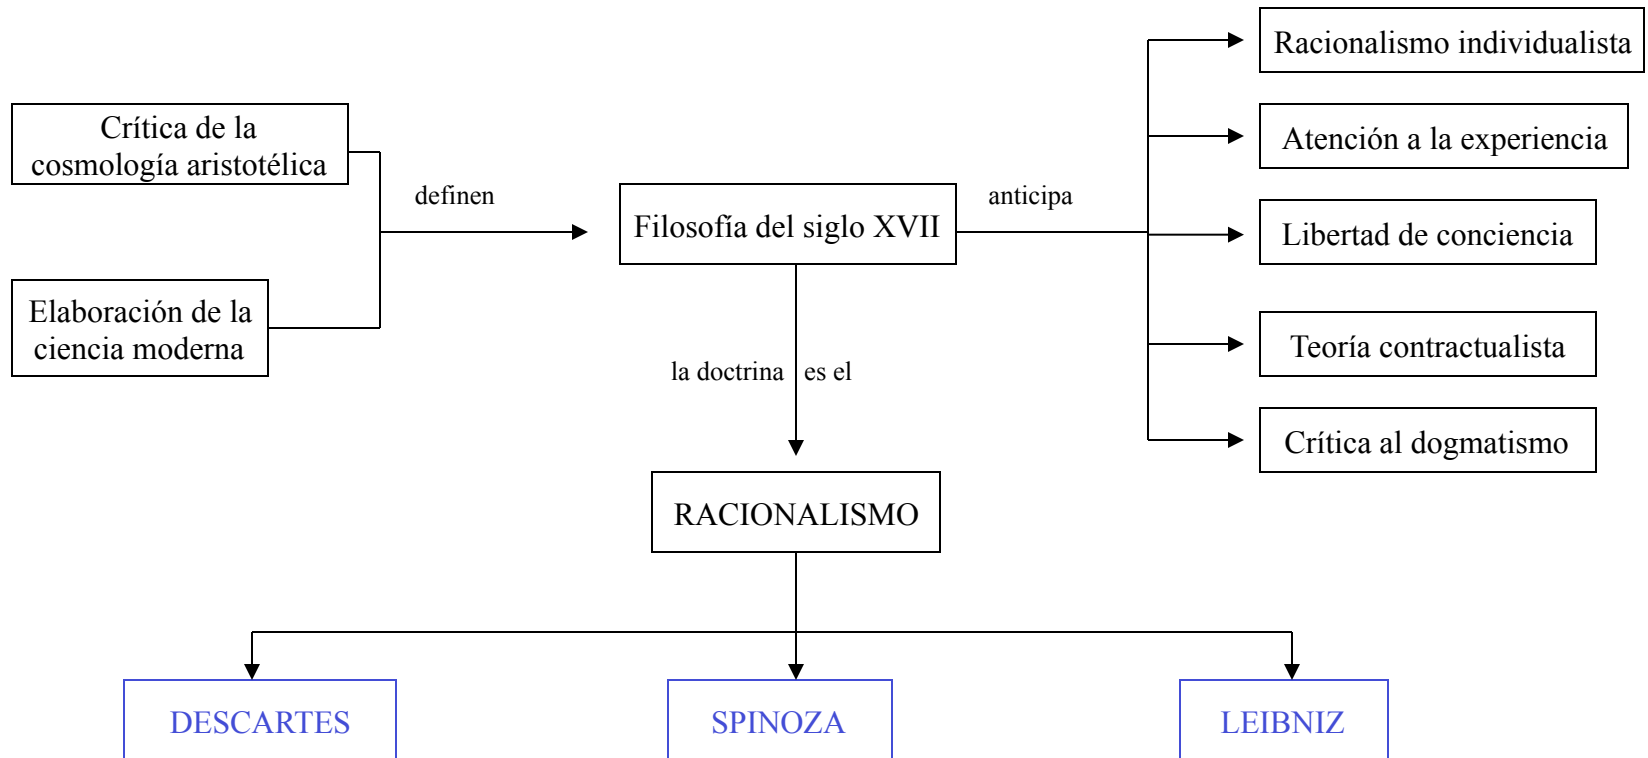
Crítica de la cosmología aristotélica

Elaboración de la ciencia moderna

definen

Filosofía del siglo XVII

anticipa

Racionalismo individualista

Atención a la experiencia

Libertad de conciencia

Teoría contractualista

Crítica al dogmatismo

la doctrina

es el

RACIONALISMO

DESCARTES

SPINOZA

LEIBNIZ